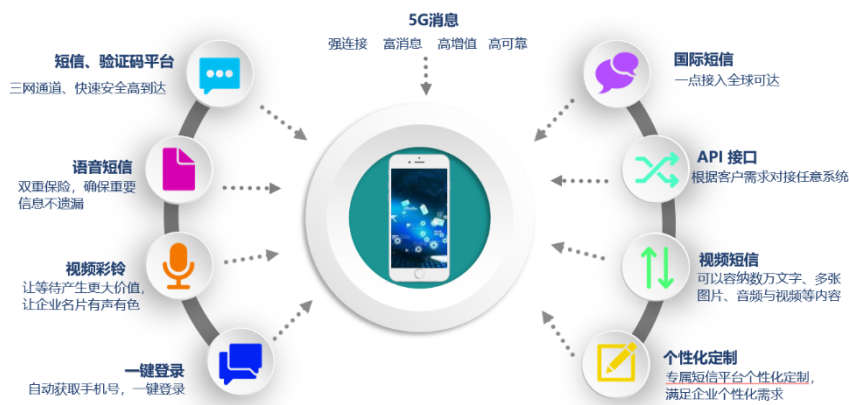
5G消息
强连接　富消息　高增值　高可靠

短信、验证码平台
三网通道、快速安全高到达

语音短信
双重保险，确保重要信息不遗漏

视频彩铃
让等待产生更大价值，让企业名片有声有色

一键登录
自动获取手机号，一键登录

国际短信
一点接入全球可达

API 接口
根据客户需求对接任意系统

视频短信
可以容纳数万文字、多张图片、音频与视频等内容

个性化定制
专属短信平台个性化定制，满足企业个性化需求